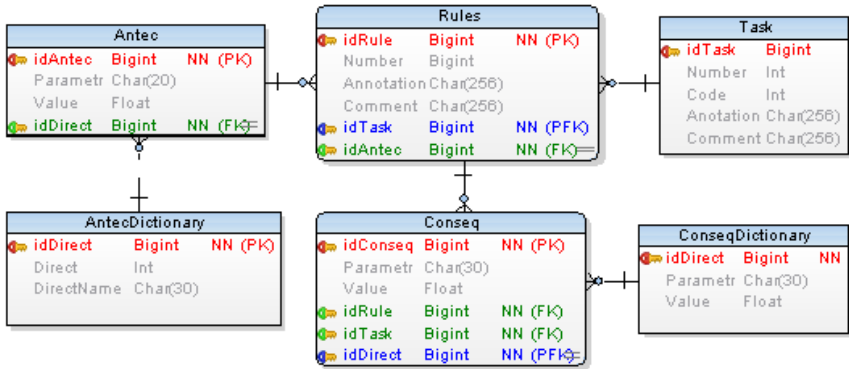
Antec

| | | |
|---|---|---|
| idAntec | Bigint | NN (PK) |
| Parametr | Char(20) | |
| Value | Float | |
| idDirect | Bigint | NN (FK) |

Rules

| | | |
|---|---|---|
| idRule | Bigint | NN (PK) |
| Number | Bigint | |
| Annotation | Char(256) | |
| Comment | Char(256) | |
| idTask | Bigint | NN (PFK) |
| idAntec | Bigint | NN (FK) |

Task

| | |
|---|---|
| idTask | Bigint |
| Number | Int |
| Code | Int |
| Anotation | Char(256) |
| Comment | Char(256) |

AntecDictionary

| | | |
|---|---|---|
| idDirect | Bigint | NN (PK) |
| Direct | Int | |
| DirectName | Char(30) | |

Conseq

| | | |
|---|---|---|
| idConseq | Bigint | NN (PK) |
| Parametr | Char(30) | |
| Value | Float | |
| idRule | Bigint | NN (FK) |
| idTask | Bigint | NN (FK) |
| idDirect | Bigint | NN (PFK) |

ConseqDictionary

| | | |
|---|---|---|
| idDirect | Bigint | NN |
| Parametr | Char(30) | |
| Value | Float | |